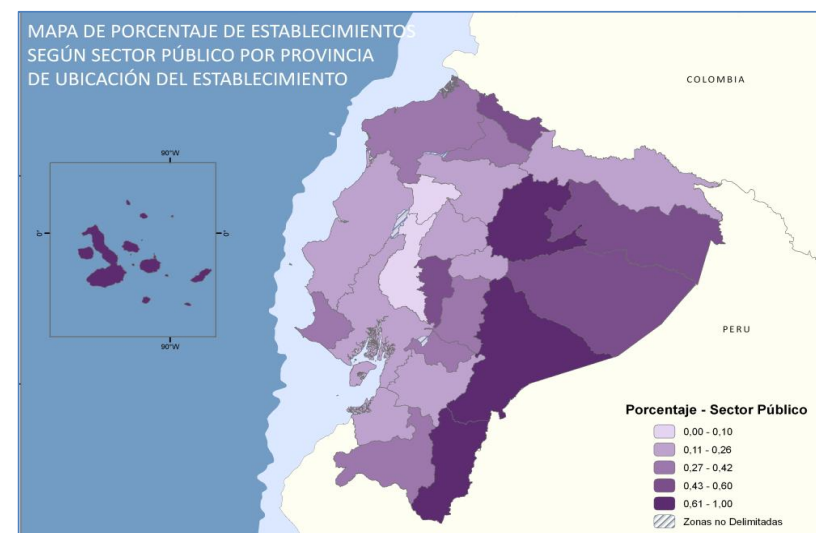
MAPA DE PORCENTAJE DE ESTABLECIMIENTOS SEGÚN SECTOR PÚBLICO POR PROVINCIA DE UBICACIÓN DEL ESTABLECIMIENTO

COLOMBIA

90°W

0°

0°

90°W

PERU

Porcentaje - Sector Público

0,00 - 0,10

0,11 - 0,26

0,27 - 0,42

0,43 - 0,60

0,61 - 1,00

Zonas no Delimitadas